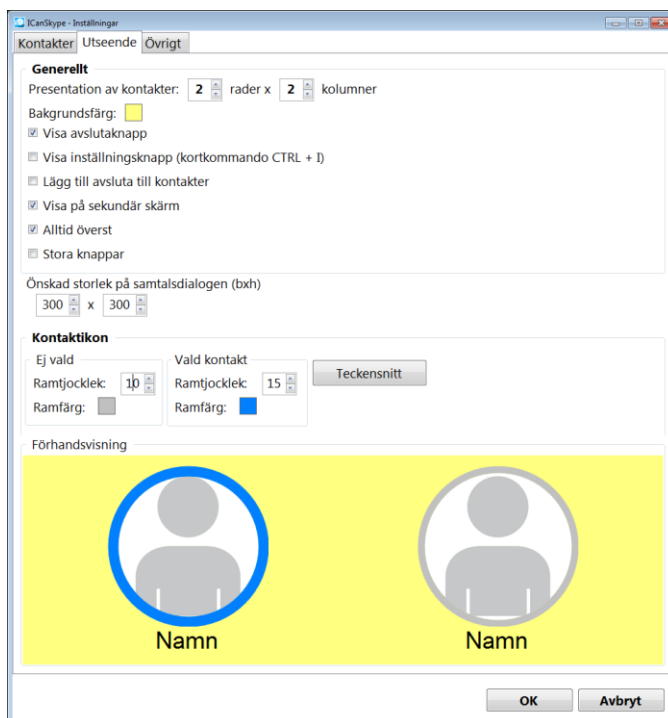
ICanSkype - Inställningar

Kontakter Utseende Övrigt

Generellt

Presentation av kontakter: 2 rader x 2 kolumner

Bakgrundsfärg:

☑ Visa avslutaknapp

☐ Visa inställningsknapp (kortkommando CTRL + I)

☐ Lägg till avsluta till kontakter

☑ Visa på sekundär skärm

☑ Alltid överst

☐ Stora knappar

Önskad storlek på samtalsdialogen (bxh)

300 x 300

Kontaktikon

Ej vald

Ramtjocklek: 10

Ramfärg:

Vald kontakt

Ramtjocklek: 15

Ramfärg:

Teckensnitt

Förhandsvisning

Namn

Namn

OK Avbryt